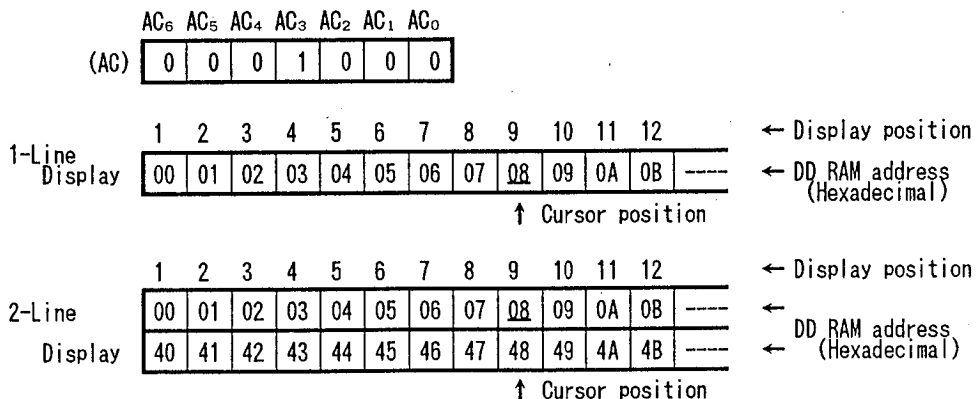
$AC_6$ $AC_5$ $AC_4$ $AC_3$ $AC_2$ $AC_1$ $AC_0$

| (AC) | 0 | 0 | 0 | 1 | 0 | 0 | 0 |
|---|---|---|---|---|---|---|---|

1-Line Display

| 1 | 2 | 3 | 4 | 5 | 6 | 7 | 8 | 9 | 10 | 11 | 12 | |
|---|---|---|---|---|---|---|---|---|---|---|---|---|
| 00 | 01 | 02 | 03 | 04 | 05 | 06 | 07 | 08 | 09 | 0A | 0B | ---- |

← Display position
← DD RAM address (Hexadecimal)
↑ Cursor position

2-Line Display

| 1 | 2 | 3 | 4 | 5 | 6 | 7 | 8 | 9 | 10 | 11 | 12 | |
|---|---|---|---|---|---|---|---|---|---|---|---|---|
| 00 | 01 | 02 | 03 | 04 | 05 | 06 | 07 | 08 | 09 | 0A | 0B | ---- |
| 40 | 41 | 42 | 43 | 44 | 45 | 46 | 47 | 48 | 49 | 4A | 4B | ---- |

← Display position
← DD RAM address (Hexadecimal) ←
↑ Cursor position